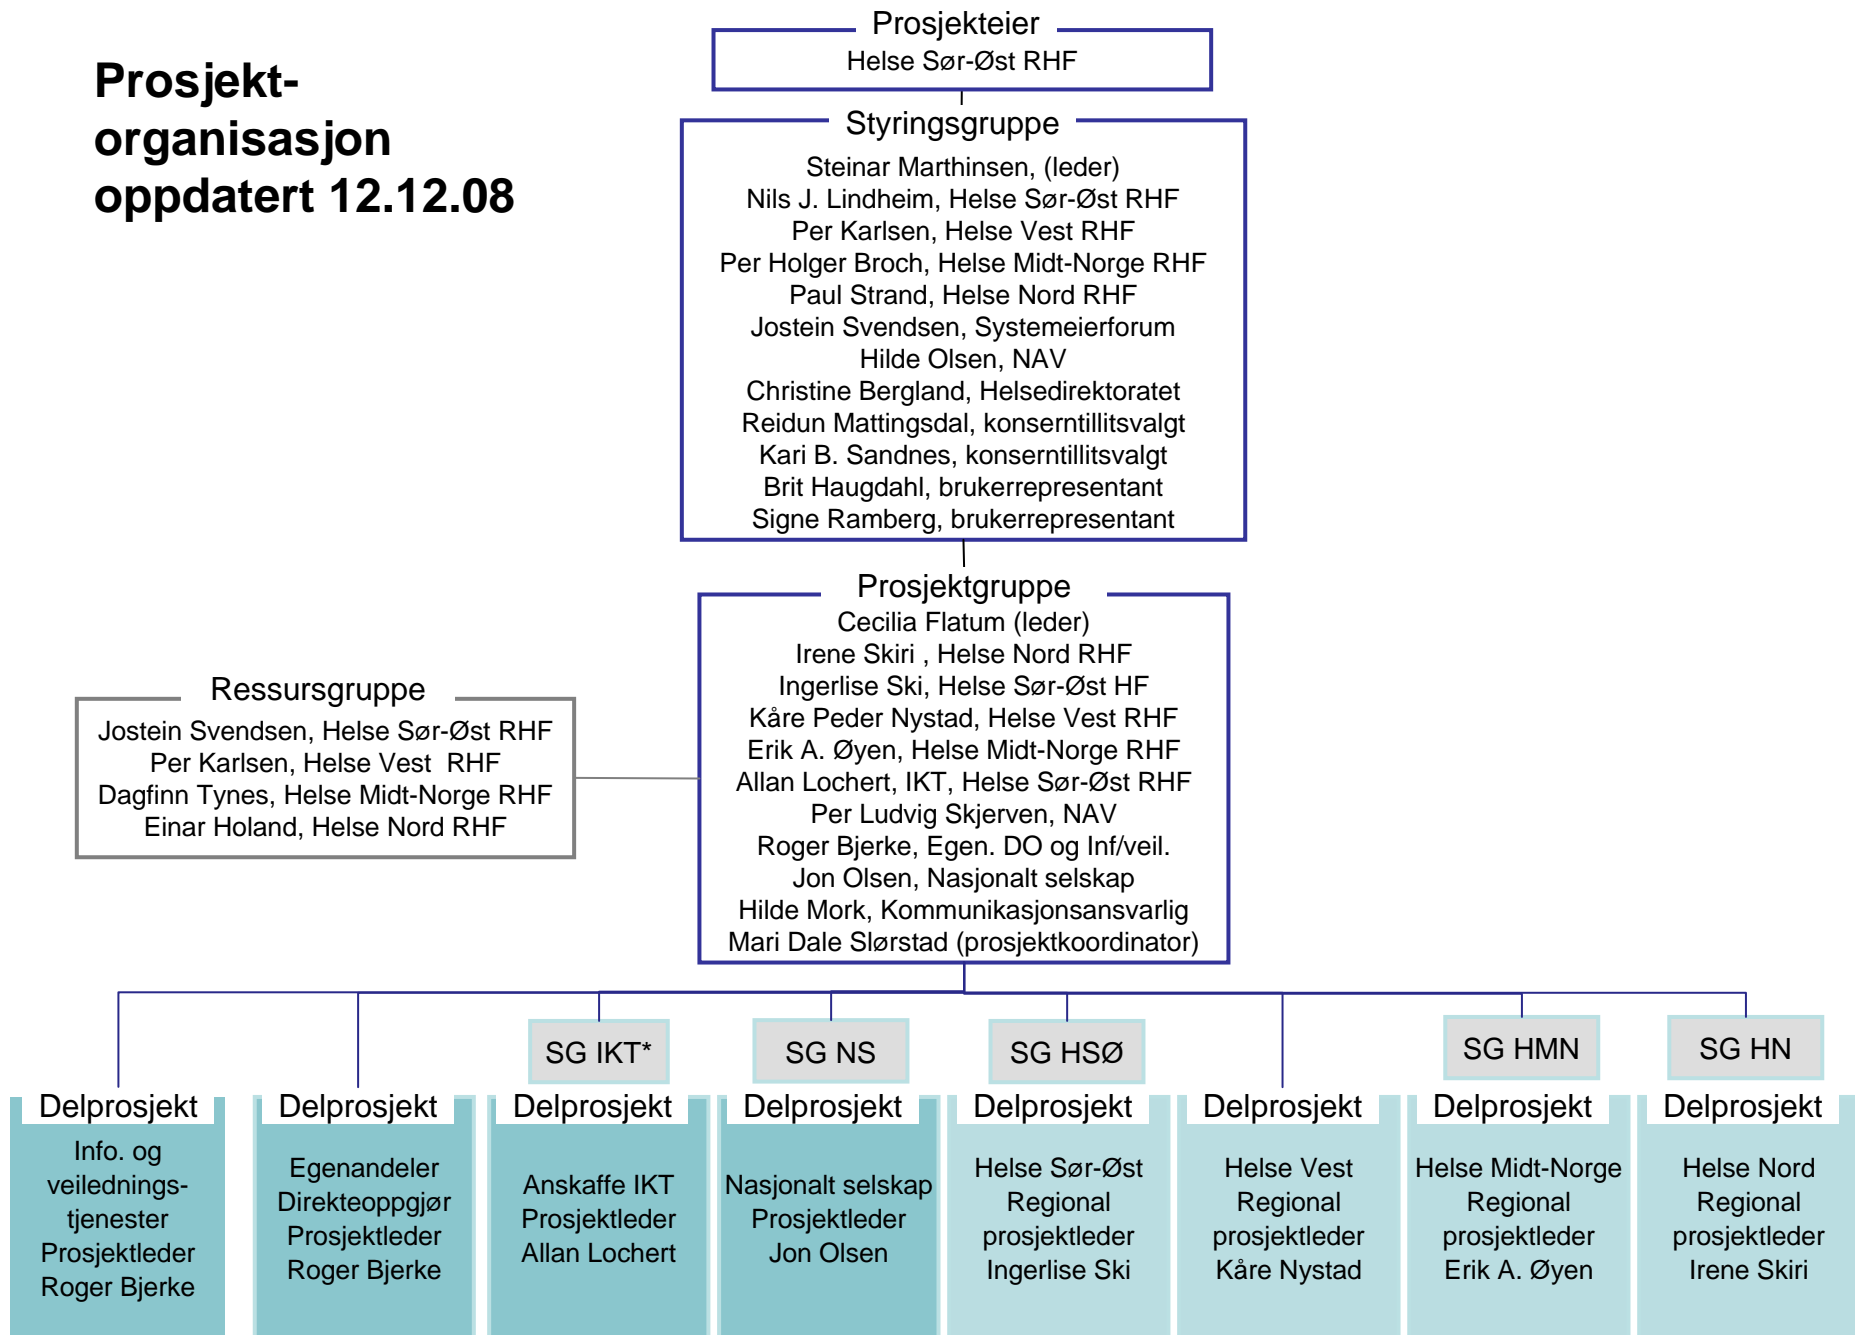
Prosjekt-organisasjon oppdatert 12.12.08

Prosjekteier
Helse Sør-Øst RHF

Styringsgruppe
Steinar Marthinsen, (leder)
Nils J. Lindheim, Helse Sør-Øst RHF
Per Karlsen, Helse Vest RHF
Per Holger Broch, Helse Midt-Norge RHF
Paul Strand, Helse Nord RHF
Jostein Svendsen, Systemeierforum
Hilde Olsen, NAV
Christine Bergland, Helsedirektoratet
Reidun Mattingsdal, konserntillitsvalgt
Kari B. Sandnes, konserntillitsvalgt
Brit Haugdahl, brukerrepresentant
Signe Ramberg, brukerrepresentant

Ressursgruppe
Jostein Svendsen, Helse Sør-Øst RHF
Per Karlsen, Helse Vest RHF
Dagfinn Tynes, Helse Midt-Norge RHF
Einar Holand, Helse Nord RHF

Prosjektgruppe
Cecilia Flatum (leder)
Irene Skiri , Helse Nord RHF
Ingerlise Ski, Helse Sør-Øst HF
Kåre Peder Nystad, Helse Vest RHF
Erik A. Øyen, Helse Midt-Norge RHF
Allan Lochert, IKT, Helse Sør-Øst RHF
Per Ludvig Skjerven, NAV
Roger Bjerke, Egen. DO og Inf/veil.
Jon Olsen, Nasjonalt selskap
Hilde Mork, Kommunikasjonsansvarlig
Mari Dale Slørstad (prosjektkoordinator)

SG IKT*
SG NS
SG HSØ
SG HMN
SG HN

Delprosjekt
Info. og veilednings-tjenester
Prosjektleder
Roger Bjerke

Delprosjekt
Egenandeler
Direkteoppgjør
Prosjektleder
Roger Bjerke

Delprosjekt
Anskaffe IKT
Prosjektleder
Allan Lochert

Delprosjekt
Nasjonalt selskap
Prosjektleder
Jon Olsen

Delprosjekt
Helse Sør-Øst
Regional
prosjektleder
Ingerlise Ski

Delprosjekt
Helse Vest
Regional
prosjektleder
Kåre Nystad

Delprosjekt
Helse Midt-Norge
Regional
prosjektleder
Erik A. Øyen

Delprosjekt
Helse Nord
Regional
prosjektleder
Irene Skiri